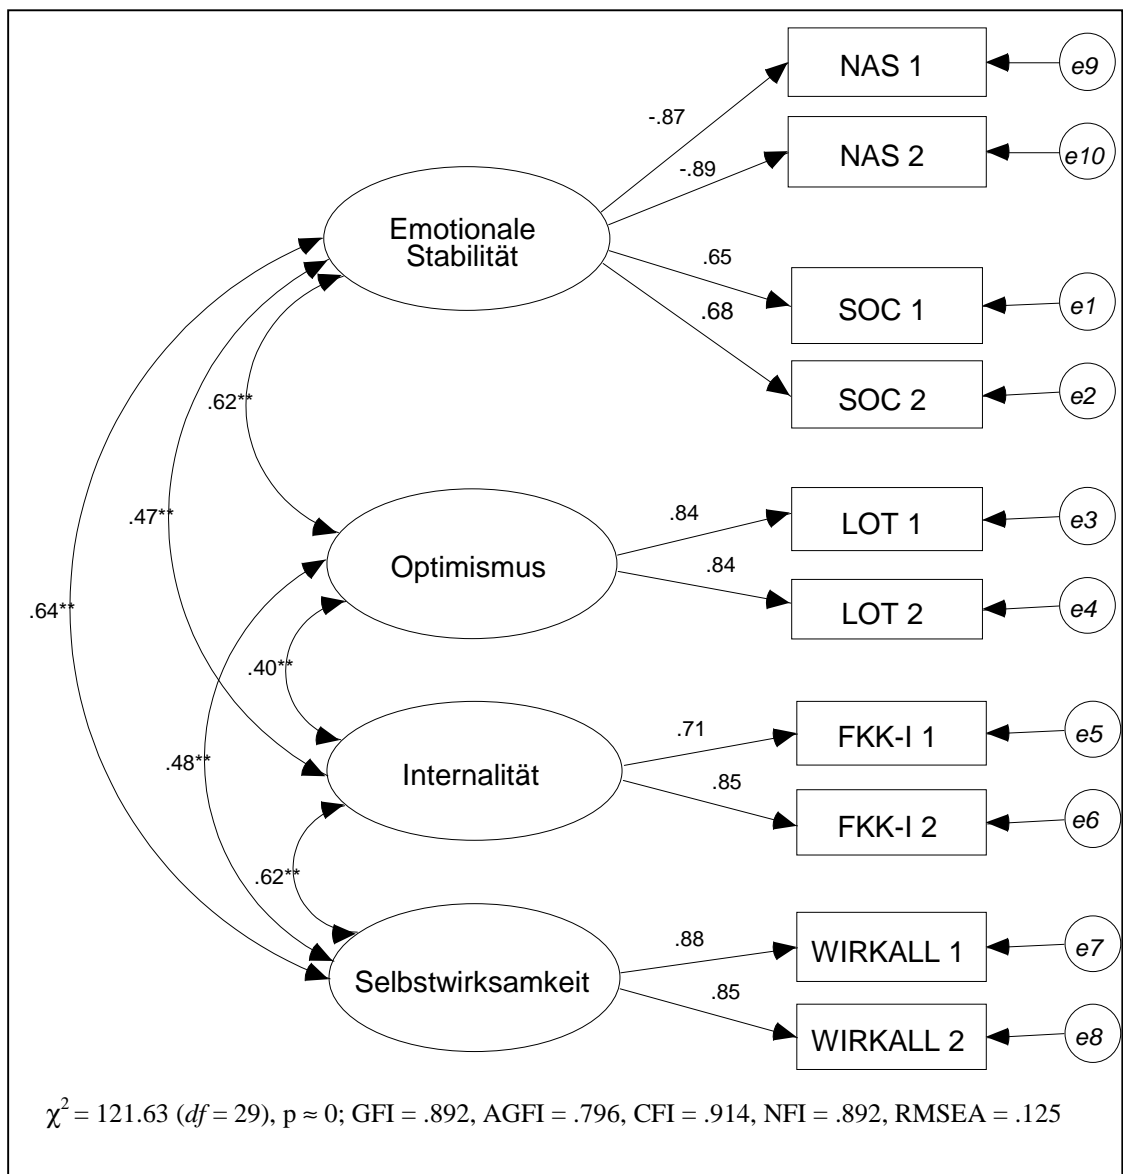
NAS 1
e9
-.87
NAS 2
e10
-.89
Emotionale Stabilität
.65
SOC 1
e1
.68
SOC 2
e2
.62**
.47**
Optimismus
.84
LOT 1
e3
.84
LOT 2
e4
.64**
.40**
Internalität
.71
FKK-I 1
e5
.48**
.85
FKK-I 2
e6
.62**
Selbstwirksamkeit
.88
WIRKALL 1
e7
.85
WIRKALL 2
e8

$\chi^2$ = 121.63 ($df$ = 29), p ≈ 0; GFI = .892, AGFI = .796, CFI = .914, NFI = .892, RMSEA = .125